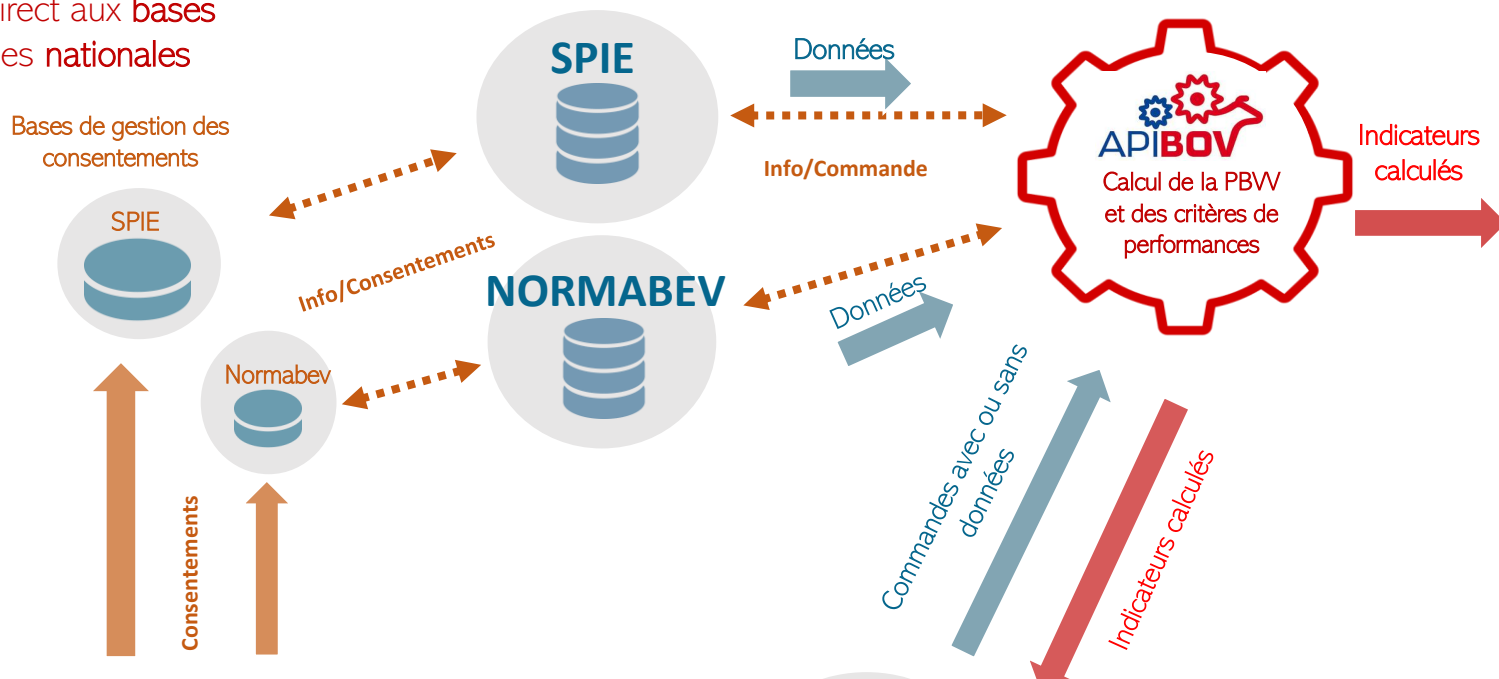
irect aux bases
es nationales

Bases de gestion des consentements

SPIE

Normabev

Consentements

SPIE

Données

Info/Commande

Info/Consentements

NORMABEV

Données

APIBOV

Calcul de la PBVV et des critères de performances

Indicateurs calculés

Commandes avec ou sans données

Indicateurs calculés